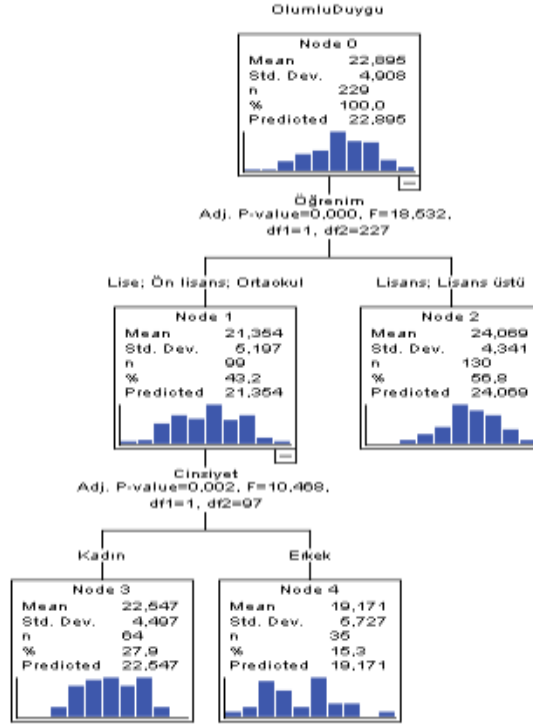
OlumluDuygu

Node 0

| Mean | 22,895 |
|---|---|
| Std. Dev. | 4,908 |
| n | 229 |
| % | 100,0 |
| Predicted | 22,895 |

Öğrenim
Adj. P-value=0,000, F=18,532, df1=1, df2=227

Lise; Ön lisans; Ortaokul

Lisans; Lisans üstü

Node 1

| Mean | 21,354 |
|---|---|
| Std. Dev. | 5,197 |
| n | 99 |
| % | 43,2 |
| Predicted | 21,354 |

Node 2

| Mean | 24,069 |
|---|---|
| Std. Dev. | 4,341 |
| n | 130 |
| % | 56,8 |
| Predicted | 24,069 |

Cinsiyet
Adj. P-value=0,002, F=10,468, df1=1, df2=97

Kadın

Erkek

Node 3

| Mean | 22,547 |
|---|---|
| Std. Dev. | 4,497 |
| n | 64 |
| % | 27,9 |
| Predicted | 22,547 |

Node 4

| Mean | 19,171 |
|---|---|
| Std. Dev. | 5,727 |
| n | 35 |
| % | 15,3 |
| Predicted | 19,171 |